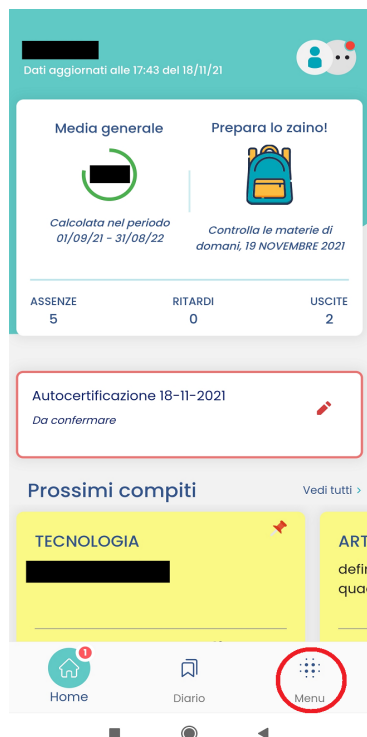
Dati aggiornati alle 17:43 del 18/11/21

Media generale

Calcolata nel periodo 01/09/21 - 31/08/22

Prepara lo zaino!

Controlla le materie di domani, 19 NOVEMBRE 2021

ASSENZE
5

RITARDI
0

USCITE
2

Autocertificazione 18-11-2021
Da confermare

Prossimi compiti

Vedi tutti >

TECNOLOGIA

ART
defin
qua

1
Home

Diario

Menu